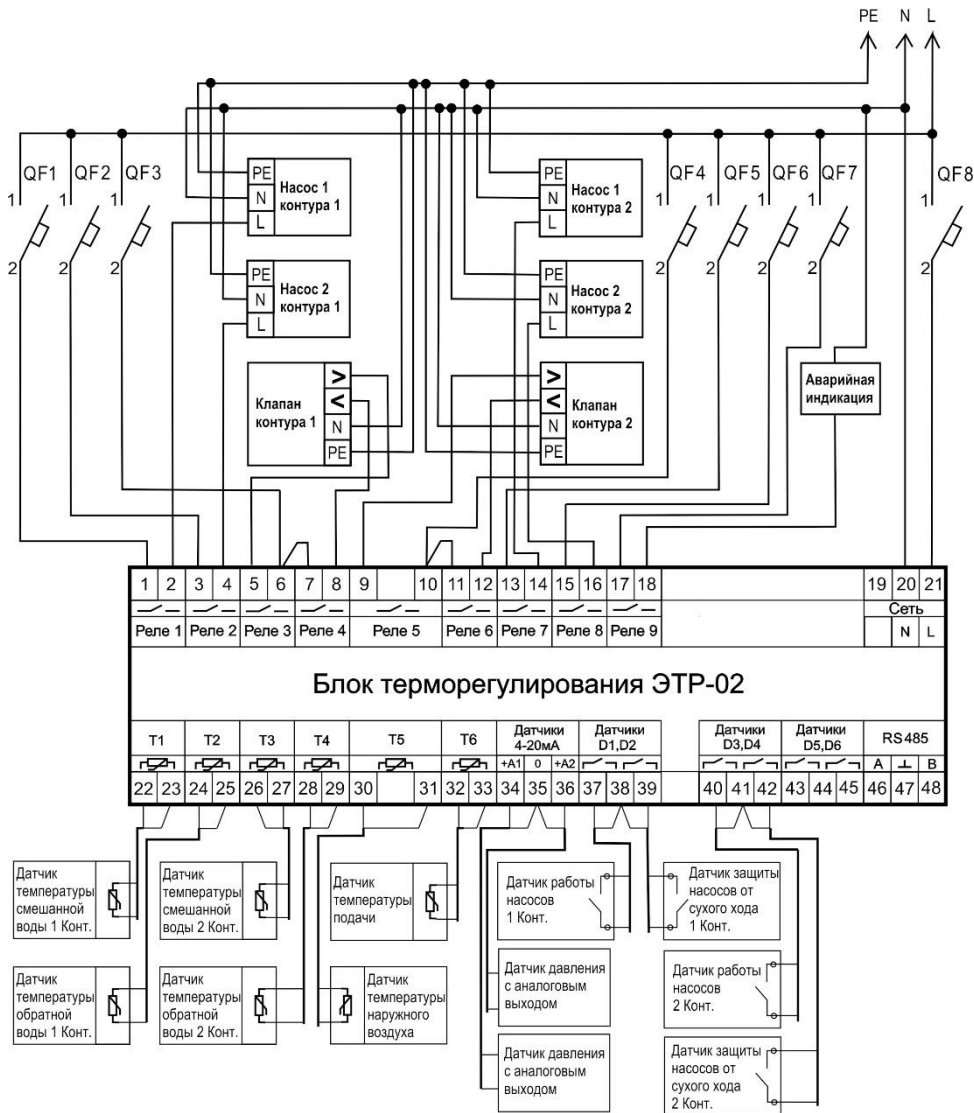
PE N L

QF1 QF2 QF3

1 1 1

2 2 2

PE
N
L
Насос 1 контура 1

PE
N
L
Насос 2 контура 1

>
<
N
PE
Клапан контура 1

PE
N
L
Насос 1 контура 2

PE
N
L
Насос 2 контура 2

>
<
N
PE
Клапан контура 2

QF4 QF5 QF6 QF7 QF8

1 1 1 1 1

2 2 2 2 2

Аварийная индикация

| 1 | 2 | 3 | 4 | 5 | 6 | 7 | 8 | 9 | 10 | 11 | 12 | 13 | 14 | 15 | 16 | 17 | 18 | 19 | 20 | 21 |
|---|---|---|---|---|---|---|---|---|---|---|---|---|---|---|---|---|---|---|---|---|
| Реле 1 | | Реле 2 | | Реле 3 | | Реле 4 | | Реле 5 | | Реле 6 | | Реле 7 | | Реле 8 | | Реле 9 | | | Сеть N | L |

Блок терморегулирования ЭТР-02

| T1 | | T2 | | T3 | | T4 | | T5 | | T6 | | Датчики 4-20мА | | | Датчики D1,D2 | | | Датчики D3,D4 | | | Датчики D5,D6 | | | RS485 | | |
|---|---|---|---|---|---|---|---|---|---|---|---|---|---|---|---|---|---|---|---|---|---|---|---|---|---|---|
| | | | | | | | | | | | | +A1 | 0 | +A2 | | | | | | | | | | A | ⊥ | B |
| 22 | 23 | 24 | 25 | 26 | 27 | 28 | 29 | 30 | 31 | 32 | 33 | 34 | 35 | 36 | 37 | 38 | 39 | 40 | 41 | 42 | 43 | 44 | 45 | 46 | 47 | 48 |

Датчик температуры смешанной воды 1 Конт.

Датчик температуры обратной воды 1 Конт.

Датчик температуры смешанной воды 2 Конт.

Датчик температуры обратной воды 2 Конт.

Датчик температуры подачи

Датчик температуры наружного воздуха

Датчик работы насосов 1 Конт.

Датчик давления с аналоговым выходом

Датчик давления с аналоговым выходом

Датчик защиты насосов от сухого хода 1 Конт.

Датчик работы насосов 2 Конт.

Датчик защиты насосов от сухого хода 2 Конт.